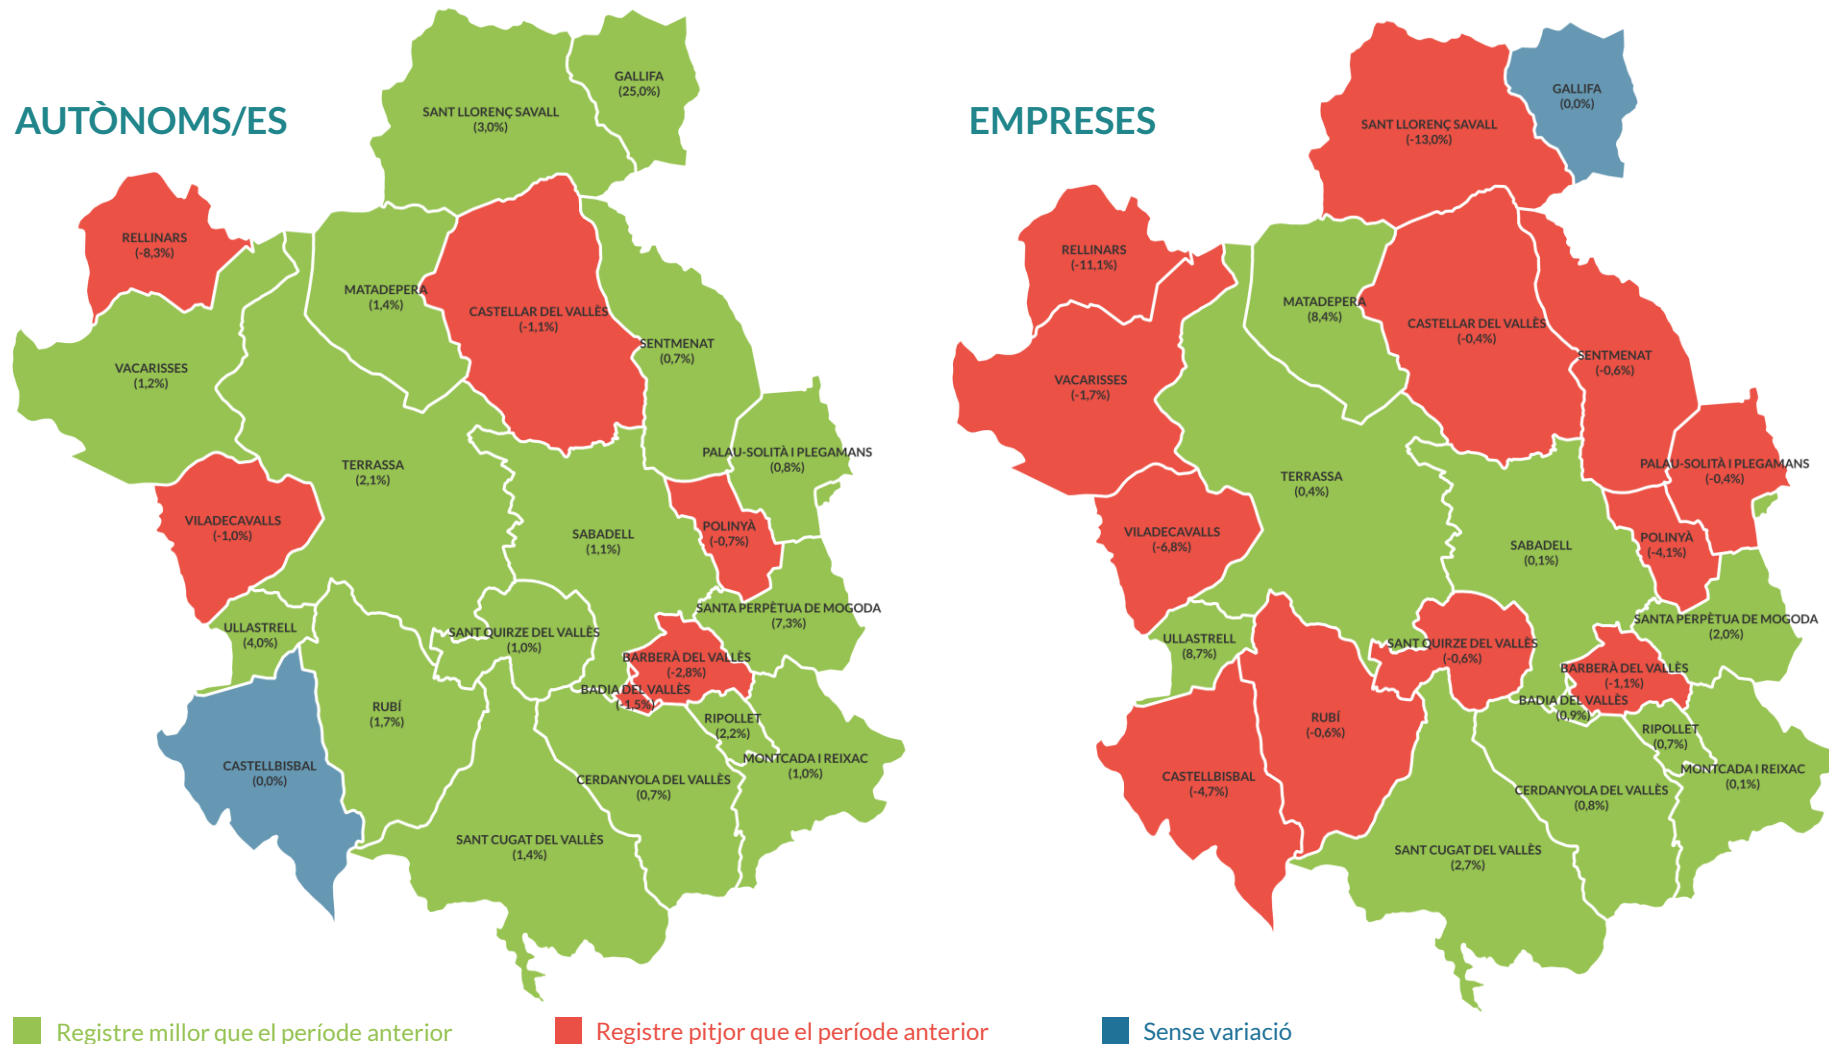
AUTÒNOMS/ES

GALLIFA (25,0%)
SANT LLORENÇ SAVALL (3,0%)
RELLINARS (-8,3%)
MATADEPERA (1,4%)
CASTELLAR DEL VALLÈS (-1,1%)
SENTMENAT (0,7%)
VACARISSES (1,2%)
PALAU-SOLITÀ I PLEGAMANS (0,8%)
TERRASSA (2,1%)
VILADECAVALLS (-1,0%)
POLINYÀ (-0,7%)
SABADELL (1,1%)
SANTA PERPÈTUA DE MOGODA (7,3%)
ULLASTRELL (4,0%)
SANT QUIRZE DEL VALLÈS (1,0%)
BARBERÀ DEL VALLÈS (-2,8%)
BADIA DEL VALLÈS (-1,5%)
RUBÍ (1,7%)
RIPOLLET (2,2%)
MONTCADA I REIXAC (1,0%)
CASTELLBISBAL (0,0%)
CERDANYOLA DEL VALLÈS (0,7%)
SANT CUGAT DEL VALLÈS (1,4%)

EMPRESES

GALLIFA (0,0%)
SANT LLORENÇ SAVALL (-13,0%)
RELLINARS (-11,1%)
MATADEPERA (8,4%)
CASTELLAR DEL VALLÈS (-0,4%)
SENTMENAT (-0,6%)
VACARISSES (-1,7%)
PALAU-SOLITÀ I PLEGAMANS (-0,4%)
TERRASSA (0,4%)
VILADECAVALLS (-6,8%)
SABADELL (0,1%)
POLINYÀ (-4,1%)
SANTA PERPÈTUA DE MOGODA (2,0%)
ULLASTRELL (8,7%)
SANT QUIRZE DEL VALLÈS (-0,6%)
BARBERÀ DEL VALLÈS (-1,1%)
BADIA DEL VALLÈS (0,9%)
RUBÍ (-0,6%)
RIPOLLET (0,7%)
MONTCADA I REIXAC (0,1%)
CASTELLBISBAL (-4,7%)
CERDANYOLA DEL VALLÈS (0,8%)
SANT CUGAT DEL VALLÈS (2,7%)

Registre millor que el període anterior
Registre pitjor que el període anterior
Sense variació